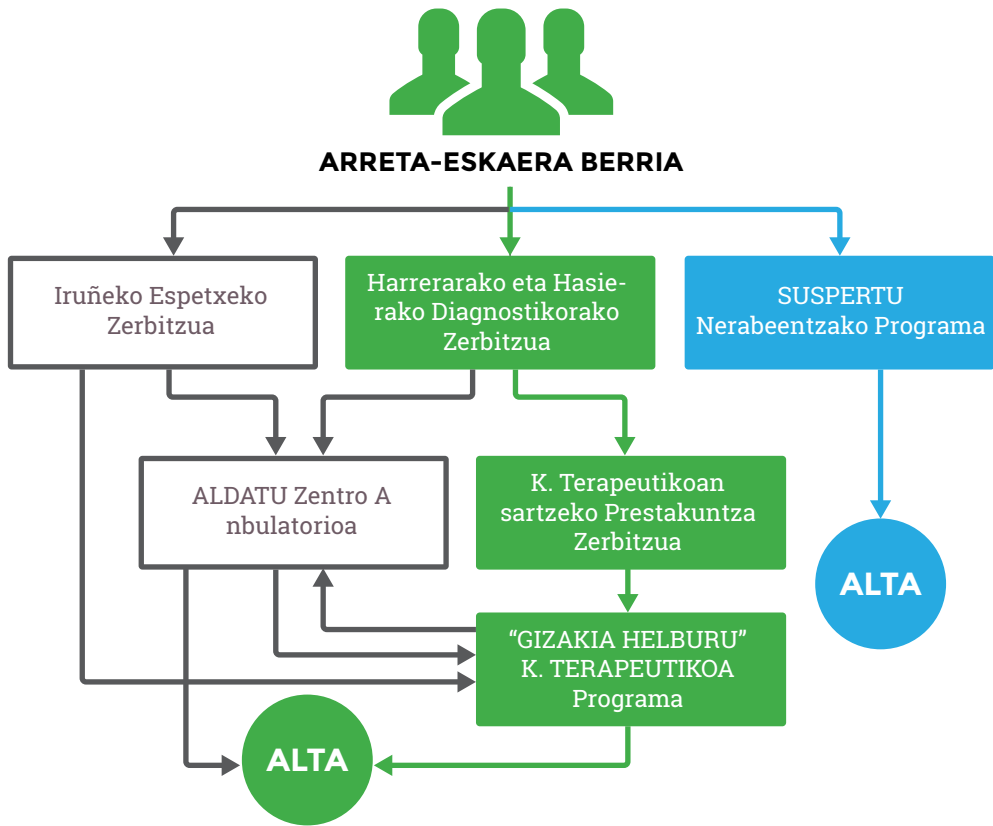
ARRETA-ESKAERA BERRIA

Iruñeko Espetxeko Zerbitzua

Harrerarako eta Hasierako Diagnostikorako Zerbitzua

SUSPERTU Nerabeentzako Programa

ALDATU Zentro A nbulatorioa

K. Terapeutikoan sartzeko Prestakuntza Zerbitzua

ALTA

“GIZAKIA HELBURU” K. TERAPEUTIKOA Programa

ALTA